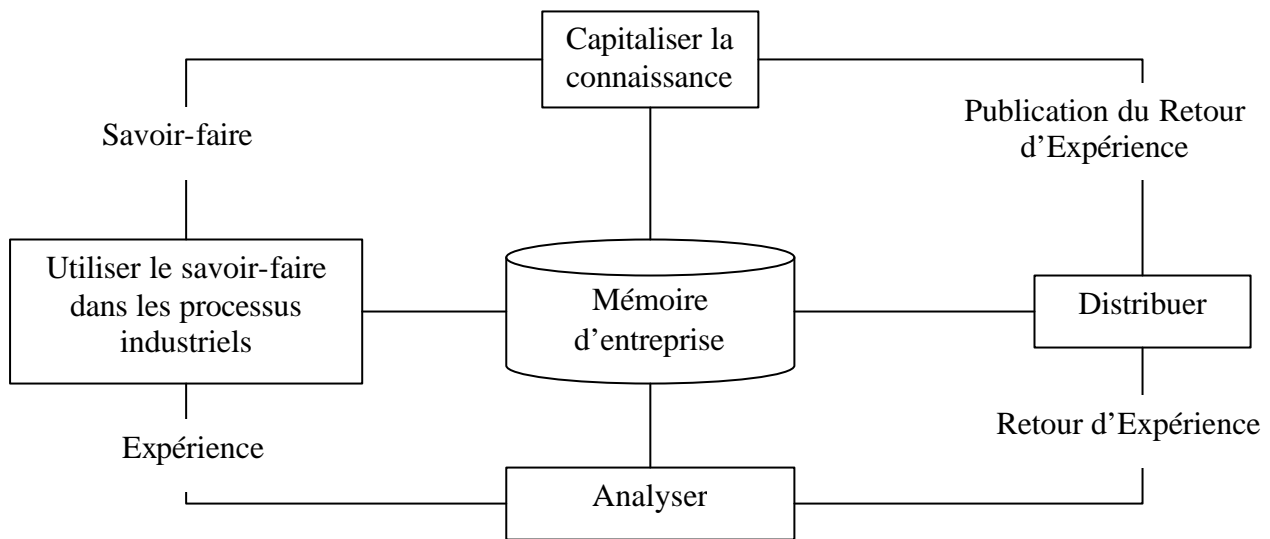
Capitaliser la connaissance

Savoir-faire

Publication du Retour d’Expérience

Utiliser le savoir-faire dans les processus industriels

Mémoire d’entreprise

Distribuer

Expérience

Retour d’Expérience

Analyser